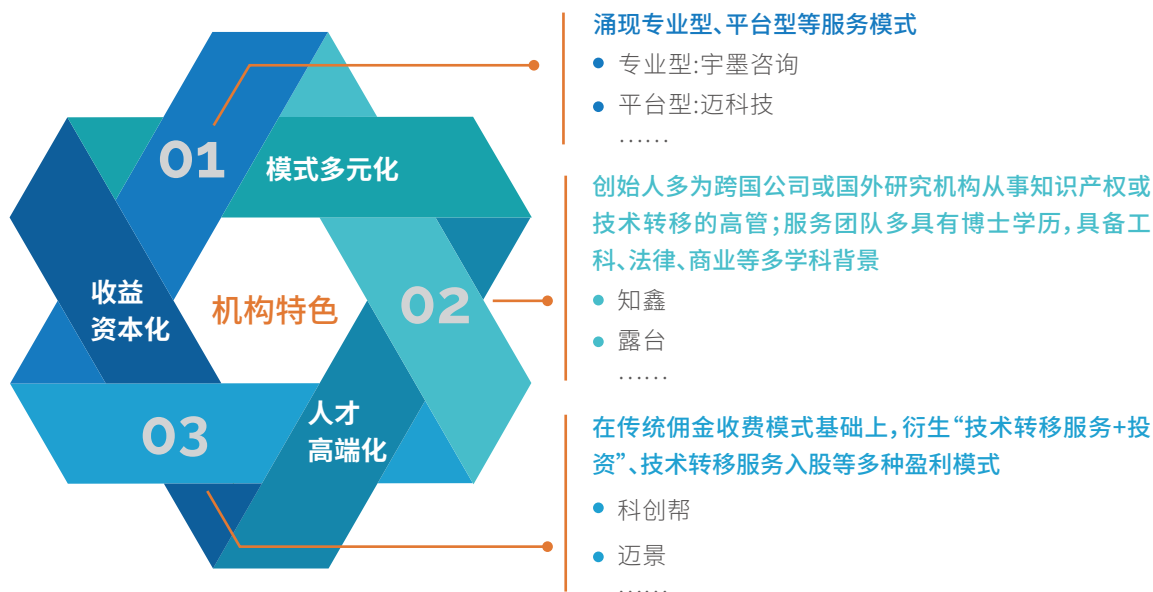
01 模式多元化

02

03 人才高端化

收益资本化

机构特色

涌现专业型、平台型等服务模式

专业型:宇墨咨询

平台型:迈科技

……

创始人多为跨国公司或国外研究机构从事知识产权或技术转移的高管;服务团队多具有博士学历,具备工科、法律、商业等多学科背景

知鑫

露台

……

在传统佣金收费模式基础上,衍生“技术转移服务+投资”、技术转移服务入股等多种盈利模式

科创帮

迈景

……